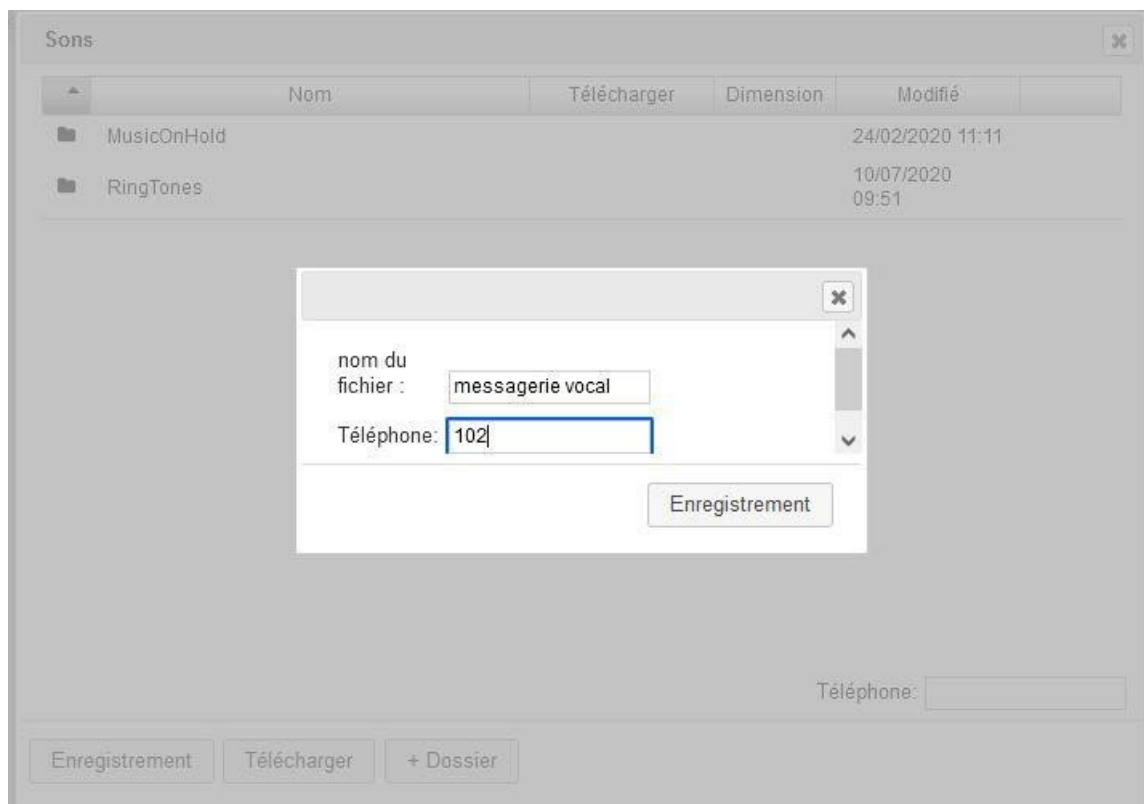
Sons

| Nom | Télécharger | Dimension | Modifié |
|---|---|---|---|
| MusicOnHold | | | 24/02/2020 11:11 |
| RingTones | | | 10/07/2020 09:51 |

nom du fichier : messagerie vocal

Téléphone: 102

Enregistrement

Téléphone:

Enregistrement Télécharger + Dossier